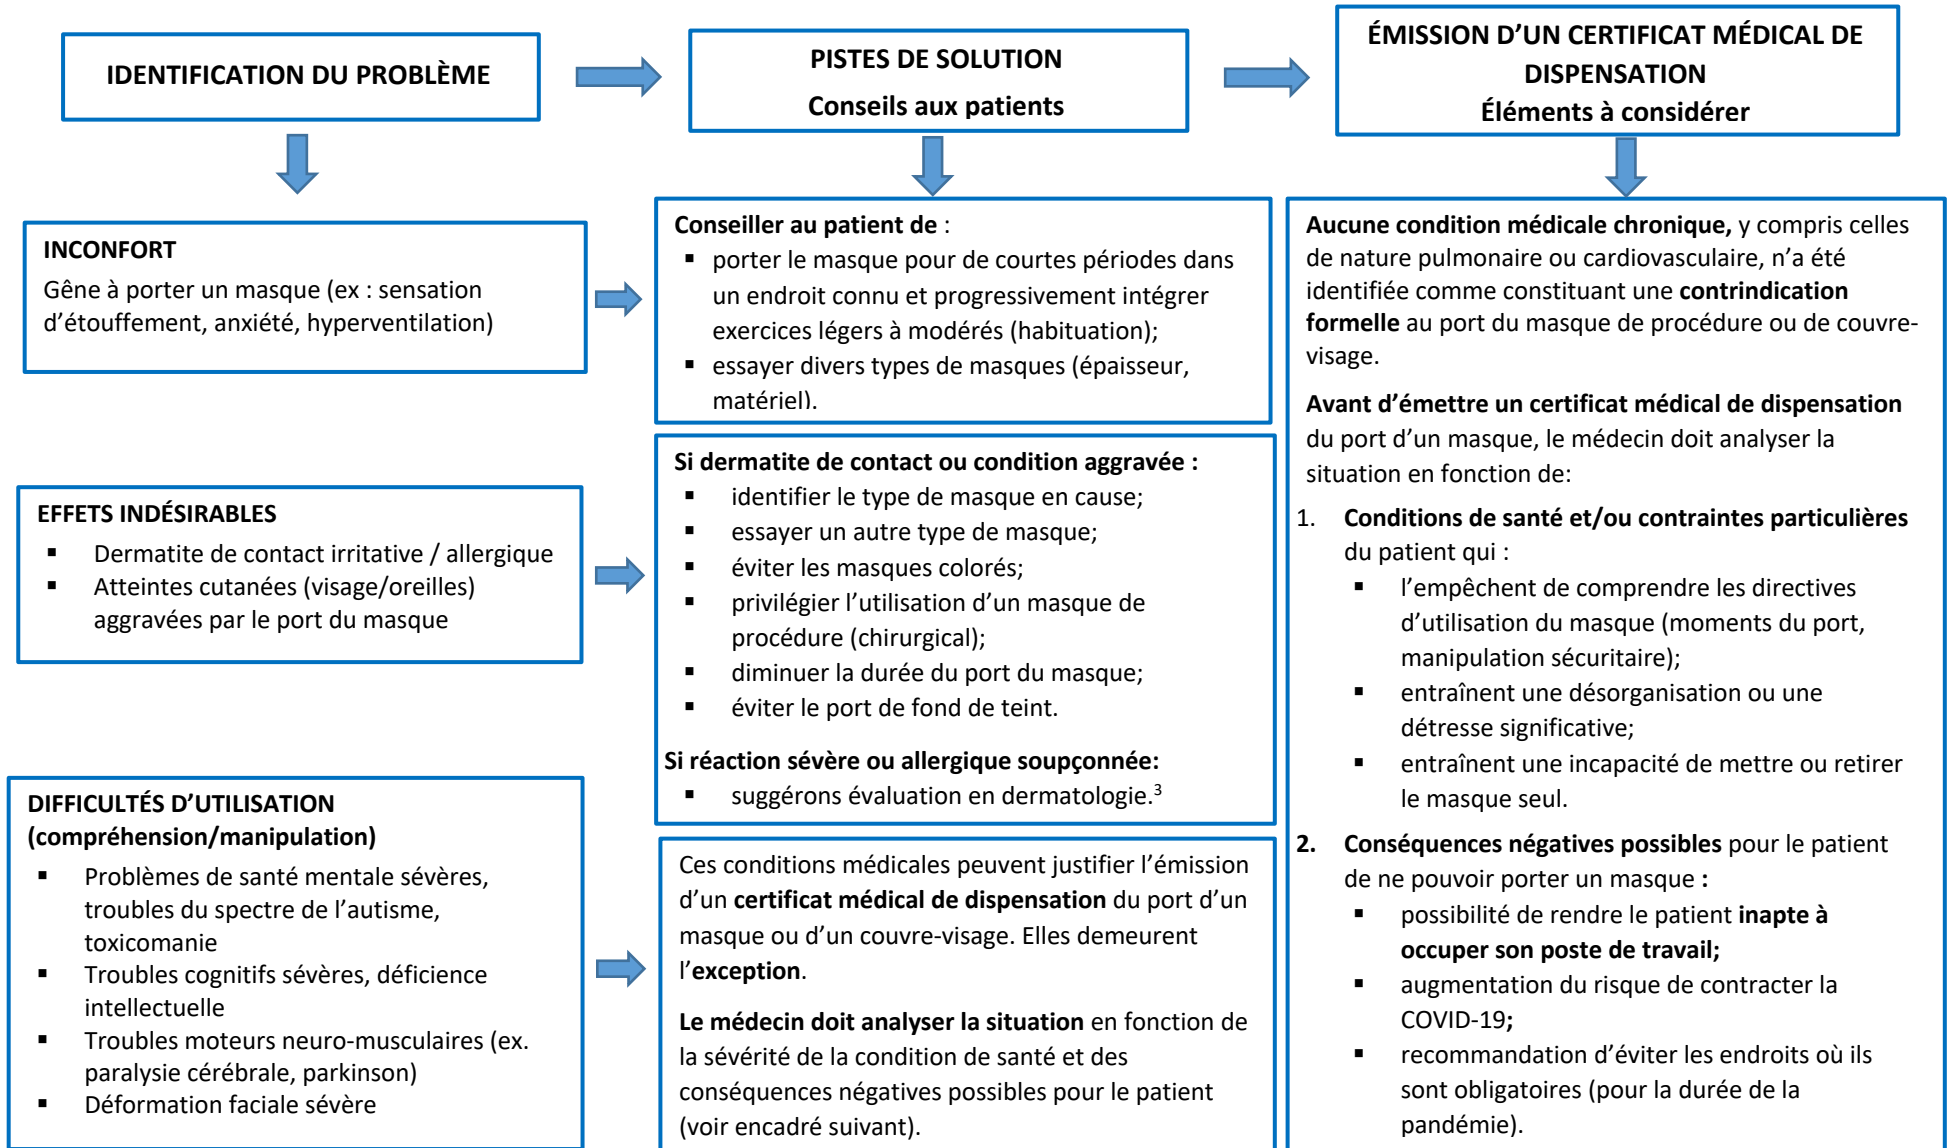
IDENTIFICATION DU PROBLÈME

PISTES DE SOLUTION
Conseils aux patients

ÉMISSION D'UN CERTIFICAT MÉDICAL DE DISPENSATION
Éléments à considérer

INCONFORT
Gêne à porter un masque (ex : sensation d'étouffement, anxiété, hyperventilation)

Conseiller au patient de :
- porter le masque pour de courtes périodes dans un endroit connu et progressivement intégrer exercices légers à modérés (habituation);
- essayer divers types de masques (épaisseur, matériel).

EFFETS INDÉSIRABLES
- Dermatite de contact irritative / allergique
- Atteintes cutanées (visage/oreilles) aggravées par le port du masque

Si dermatite de contact ou condition aggravée :
- identifier le type de masque en cause;
- essayer un autre type de masque;
- éviter les masques colorés;
- privilégier l'utilisation d'un masque de procédure (chirurgical);
- diminuer la durée du port du masque;
- éviter le port de fond de teint.

Si réaction sévère ou allergique soupçonnée:
- suggérons évaluation en dermatologie.$^3$

DIFFICULTÉS D'UTILISATION (compréhension/manipulation)
- Problèmes de santé mentale sévères, troubles du spectre de l'autisme, toxicomanie
- Troubles cognitifs sévères, déficience intellectuelle
- Troubles moteurs neuro-musculaires (ex. paralysie cérébrale, parkinson)
- Déformation faciale sévère

Ces conditions médicales peuvent justifier l'émission d'un certificat médical de dispensation du port d'un masque ou d'un couvre-visage. Elles demeurent l'exception.

Le médecin doit analyser la situation en fonction de la sévérité de la condition de santé et des conséquences négatives possibles pour le patient (voir encadré suivant).

Aucune condition médicale chronique, y compris celles de nature pulmonaire ou cardiovasculaire, n'a été identifiée comme constituant une contrindication formelle au port du masque de procédure ou de couvre-visage.

Avant d'émettre un certificat médical de dispensation du port d'un masque, le médecin doit analyser la situation en fonction de:

1. Conditions de santé et/ou contraintes particulières du patient qui :
- l'empêchent de comprendre les directives d'utilisation du masque (moments du port, manipulation sécuritaire);
- entraînent une désorganisation ou une détresse significative;
- entraînent une incapacité de mettre ou retirer le masque seul.

2. Conséquences négatives possibles pour le patient de ne pouvoir porter un masque :
- possibilité de rendre le patient inapte à occuper son poste de travail;
- augmentation du risque de contracter la COVID-19;
- recommandation d'éviter les endroits où ils sont obligatoires (pour la durée de la pandémie).